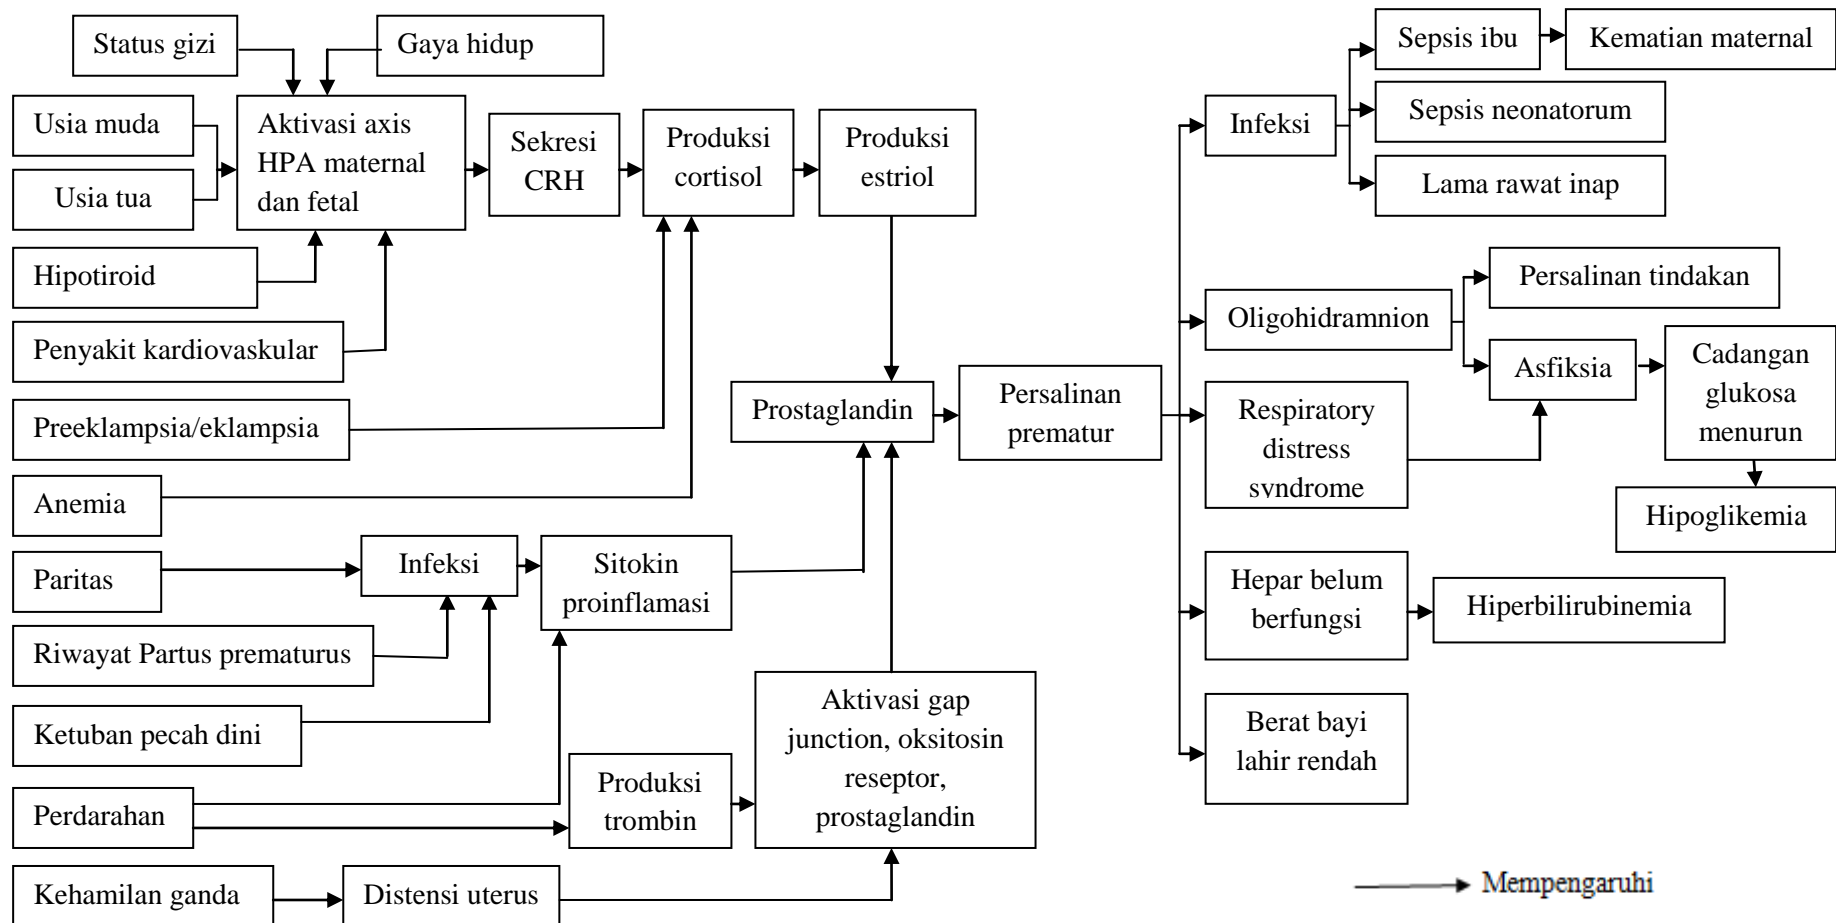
Status gizi

Gaya hidup

Usia muda

Usia tua

Aktivasi axis HPA maternal dan fetal

Sekresi CRH

Produksi cortisol

Produksi estriol

Hipotiroid

Penyakit kardiovaskular

Preeklampsia/eklampsia

Anemia

Paritas

Infeksi

Sitokin proinflamasi

Riwayat Partus prematurus

Ketuban pecah dini

Perdarahan

Produksi trombin

Aktivasi gap junction, oksitosin reseptor, prostaglandin

Kehamilan ganda

Distensi uterus

Prostaglandin

Persalinan prematur

Infeksi

Sepsis ibu

Kematian maternal

Sepsis neonatorum

Lama rawat inap

Oligohidramnion

Persalinan tindakan

Asfiksia

Cadangan glukosa menurun

Respiratory distress syndrome

Hipoglikemia

Hepar belum berfungsi

Hiperbilirubinemia

Berat bayi lahir rendah

Mempengaruhi